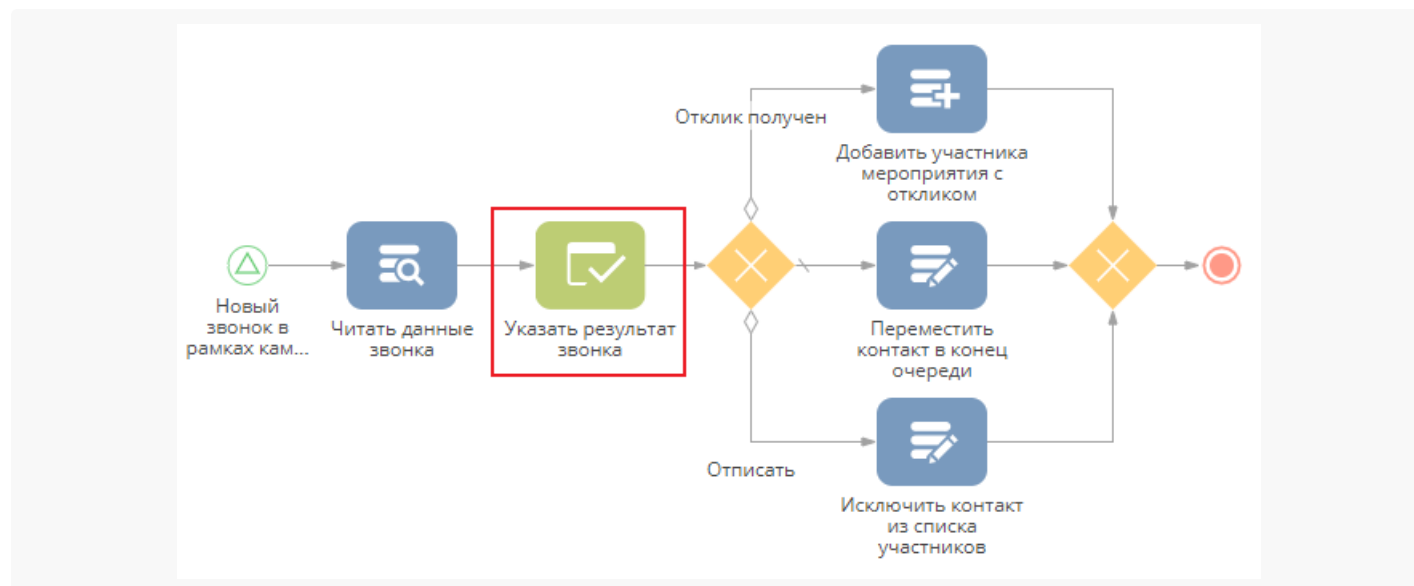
Новый звонок в рамках кам...

Читать данные звонка

Указать результат звонка

Отклик получен

Добавить участника мероприятия с откликом

Переместить контакт в конец очереди

Отписать

Исключить контакт из списка участников